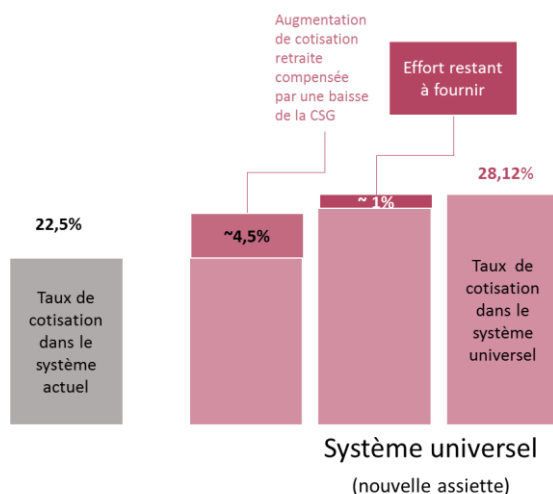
Augmentation de cotisation retraite compensée par une baisse de la CSG

Effort restant à fournir

22,5%

Taux de cotisation dans le système actuel

~4,5%

~ 1%

28,12%

Taux de cotisation dans le système universel

Système universel

(nouvelle assiette)